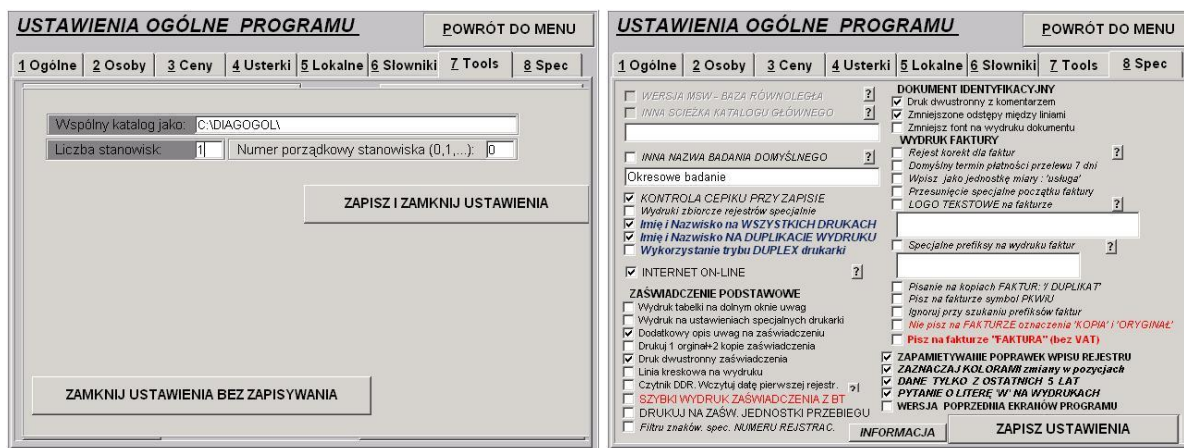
USTAWIENIA OGÓLNE PROGRAMU

POWRÓT DO MENU

1 Ogólne | 2 Osoby | 3 Ceny | 4 Usterki | 5 Lokalne | 6 Slowniki | 7 Tools | 8 Spec

Wspólny katalog jako: C:\DIAGOGOL\

Liczba stanowisk: 1

Numer porządkowy stanowiska (0,1,...): 0

ZAPISZ I ZAMKNIJ USTAWIENIA

ZAMKNIJ USTAWIENIA BEZ ZAPISYWANIA

USTAWIENIA OGÓLNE PROGRAMU

POWRÓT DO MENU

1 Ogólne | 2 Osoby | 3 Ceny | 4 Usterki | 5 Lokalne | 6 Slowniki | 7 Tools | 8 Spec

WERSJA MSW - BAZA RÓWNOLEGŁA ?
INNA SCIEZKA KATALOGU GŁÓWNEGO ?

INNA NAZWA BADANIA DOMYŚLNEGO ?
Okresowe badanie
KONTROLA CEPIKU PRZY ZAPISIE
Wydruki zbiorcze rejestrów specjalnie
Imię i Nazwisko na WSZYSTKICH DRUKACH
Imię i Nazwisko NA DUPLIKACIE WYDRUKU
Wykorzystanie trybu DUPLEX drukarki
INTERNET ON-LINE ?

ZAŚWIADCZENIE PODSTAWOWE
Wydruk tabelki na dolnym oknie uwag
Wydruk na ustawieniach specjalnych drukarki
Dodatkowy opis uwag na zaświadczeniu
Drukuj 1 orginał+2 kopie zaświadczenia
Druk dwustronny zaświadczenia
Linia kreskowa na wydruku
Czytnik DDR. Wczytuj datę pierwszej rejestr. ?
SZYBKI WYDRUK ZAŚWIADCZENIA Z BT
DRUKUJ NA ZAŚW. JEDNOSTKI PRZEBIEGU
Filtru znaków. spec. NUMERU REJSTRAC.

DOKUMENT IDENTYFIKACYJNY
Druk dwustronny z komentarzem
Zmniejszone odstępy między liniami
Zmniejsz font na wydruku dokumentu
WYDRUK FAKTURY
Rejest korekt dla faktur ?
Domyślny termin płatności przelewu 7 dni
Wpisz jako jednostkę miary : 'usługa'
Przesunięcie specjalne początku faktury
LOGO TEKSTOWE na fakturze ?

Specjalne prefiksy na wydruku faktur ?

Pisanie na kopiach FAKTUR: 'I DUPLIKAT'
Pisz na fakturze symbol PKWiU
Ignoruj przy szukaniu prefiksów faktur
Nie pisz na FAKTURZE oznaczenia 'KOPIA' i 'ORYGINAŁ'
Pisz na fakturze "FAKTURA" (bez VAT)

ZAPAMIĘTYWANIE POPRAWEK WPISU REJESTRU
ZAZNACZAJ KOLORAMI zmiany w pozycjach
DANE TYLKO Z OSTATNICH 5 LAT
PYTANIE O LITERĘ 'W' NA WYDRUKACH
WERSJA POPRZEDNIA EKRANÓW PROGRAMU

INFORMACJA

ZAPISZ USTAWIENIA